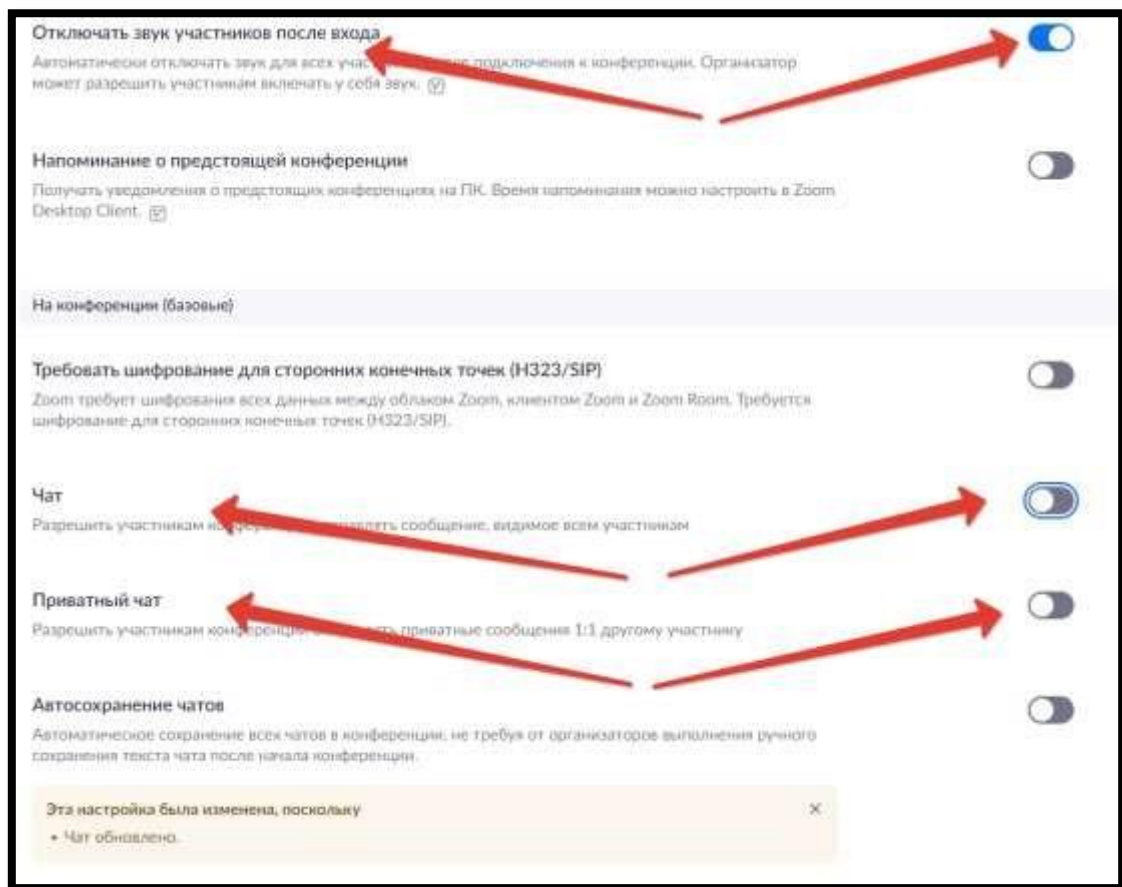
Отключать звук участников после входа

Автоматически отключать звук для всех участ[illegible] подключения к конференции. Организатор может разрешить участникам включать у себя звук.

Напоминание о предстоящей конференции

Получать уведомления о предстоящих конференциях на ПК. Время напоминания можно настроить в Zoom Desktop Client.

На конференции (базовые)

Требовать шифрование для сторонних конечных точек (H323/SIP)

Zoom требует шифрования всех данных между облаком Zoom, клиентом Zoom и Zoom Room. Требуется шифрование для сторонних конечных точек (H323/SIP).

Чат

Разрешить участникам ко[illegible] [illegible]ять сообщение, видимое всем участникам

Приватный чат

Разрешить участникам конференци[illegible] приватные сообщения 1:1 другому участнику

Автосохранение чатов

Автоматическое сохранение всех чатов в конференции, не требуя от организаторов выполнения ручного сохранения текста чата после начала конференции.

Эта настройка была изменена, поскольку

• Чат обновлено.

×